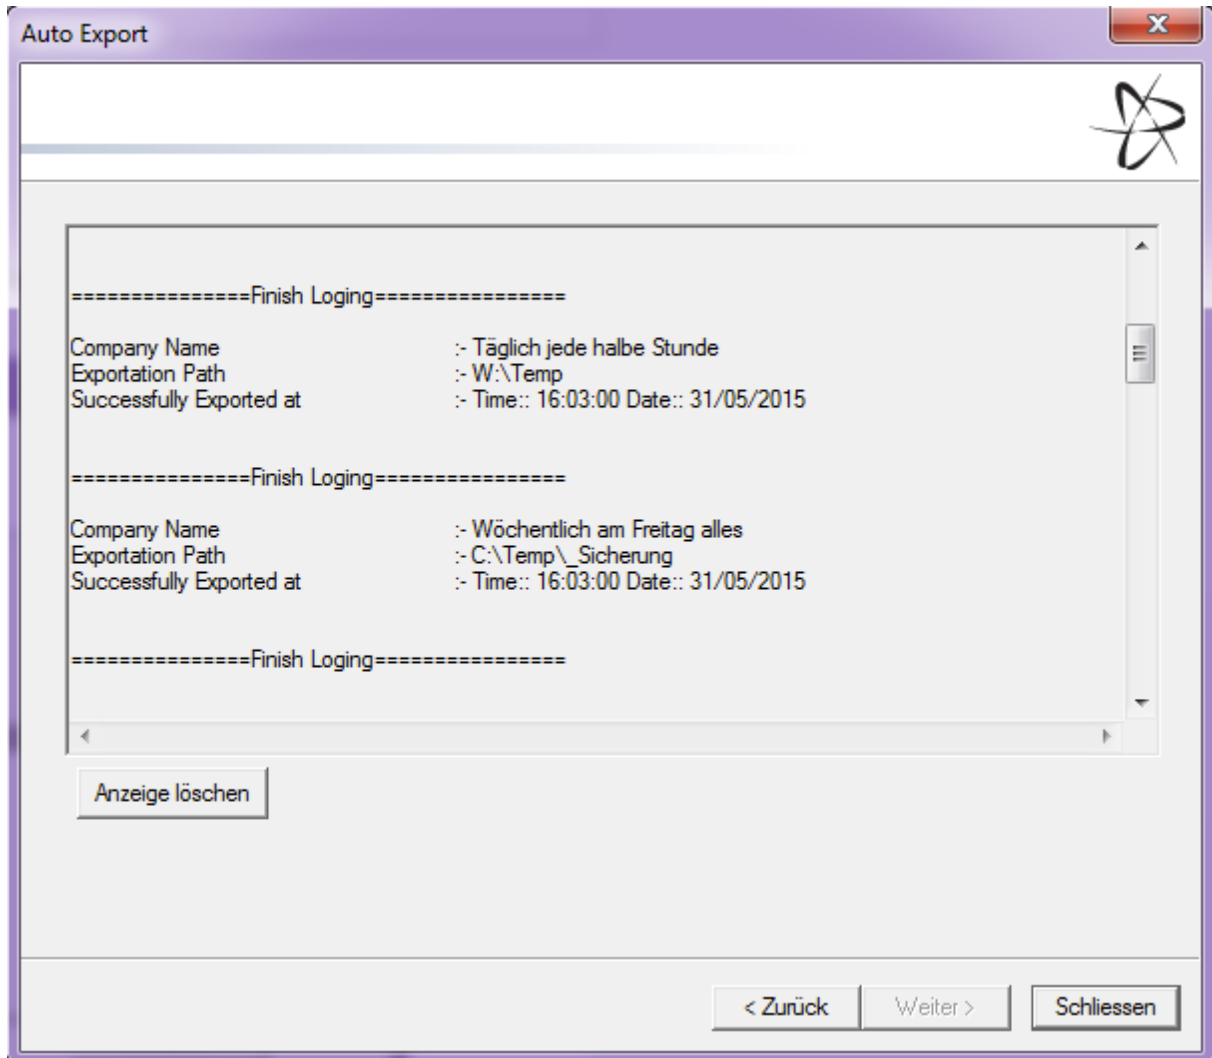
Auto Export

===============Finish Loging================

Company Name :- Täglich jede halbe Stunde
Exportation Path :- W:\Temp
Successfully Exported at :- Time:: 16:03:00 Date:: 31/05/2015

===============Finish Loging================

Company Name :- Wöchentlich am Freitag alles
Exportation Path :- C:\Temp\_Sicherung
Successfully Exported at :- Time:: 16:03:00 Date:: 31/05/2015

===============Finish Loging================

Anzeige löschen

< Zurück
Weiter >
Schliessen